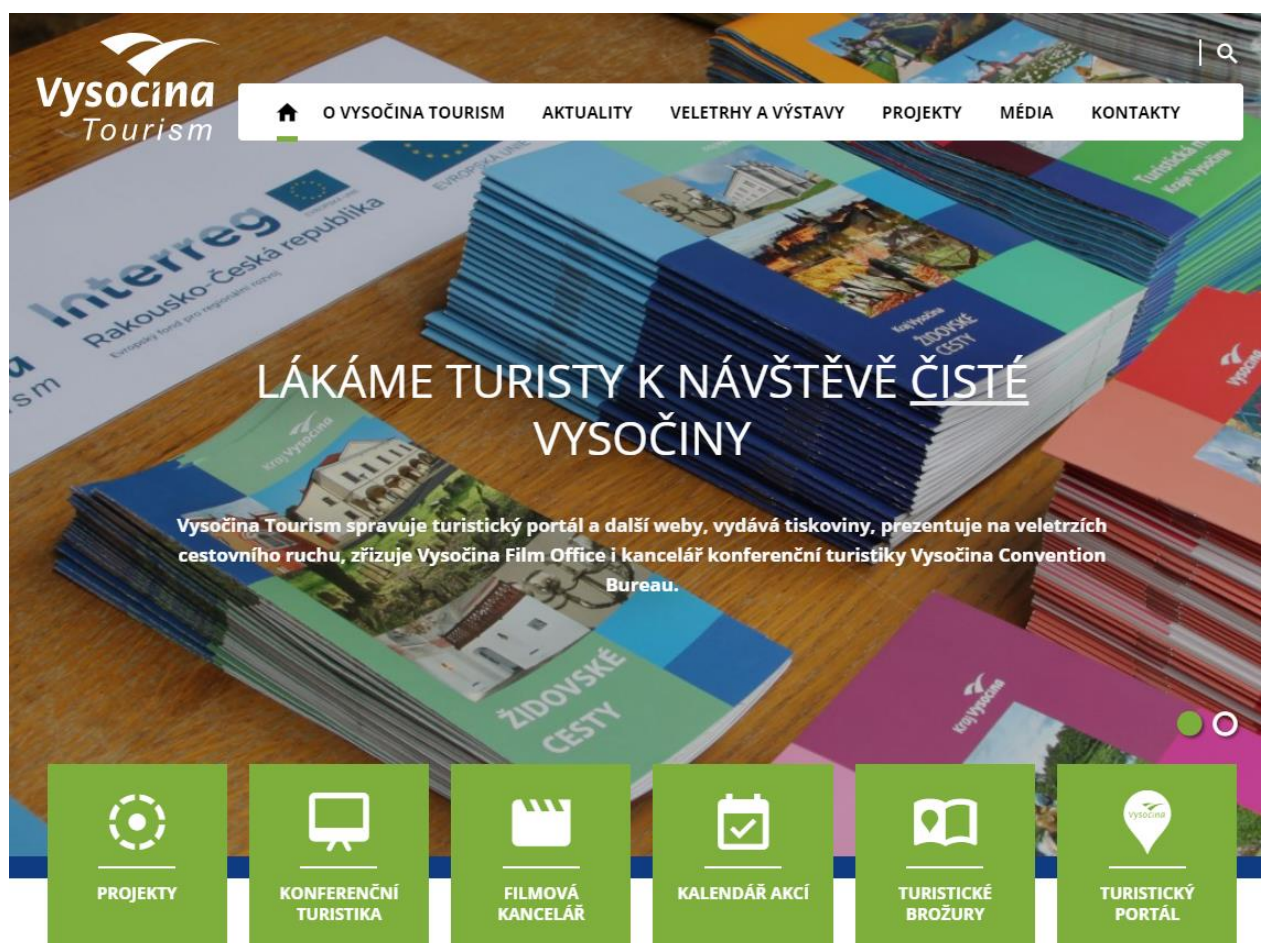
Vysočina Tourism

O VYSOČINA TOURISM AKTUALITY VELETRHY A VÝSTAVY PROJEKTY MÉDIA KONTAKTY

Interreg Rakousko-Česká republika
Evropský fond pro regionální rozvoj

LÁKÁME TURISTY K NÁVŠTĚVĚ ČISTÉ VYSOČINY

Vysočina Tourism spravuje turistický portál a další weby, vydává tiskoviny, prezentuje na veletrzích cestovního ruchu, zřizuje Vysočina Film Office i kancelář konferenční turistiky Vysočina Convention Bureau.

Kraj Vysočina
ŽIDOVSKÉ CESTY

PROJEKTY
KONFERENČNÍ TURISTIKA
FILMOVÁ KANCELÁŘ
KALENDÁŘ AKCÍ
TURISTICKÉ BROŽURY
TURISTICKÝ PORTÁL